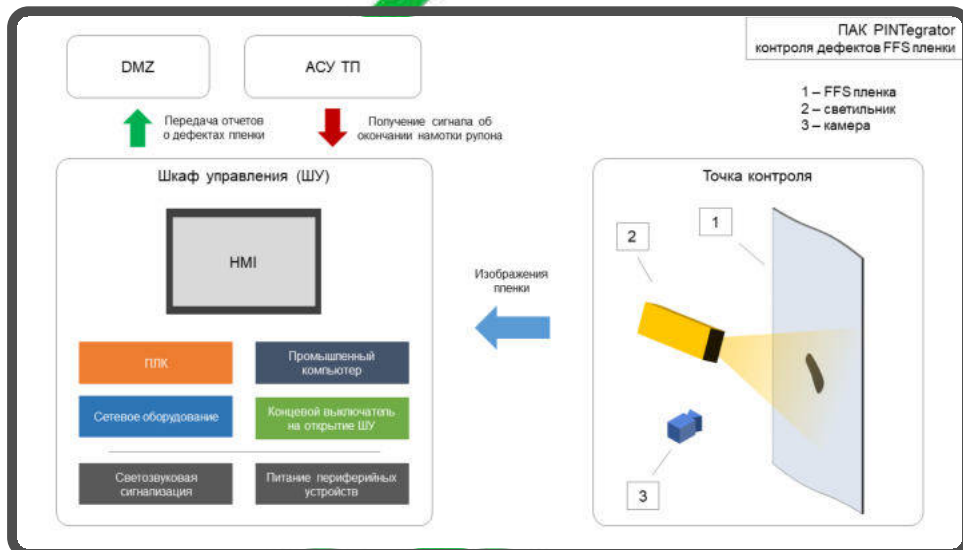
ПАК PINTegrator
контроля дефектов FFS пленки

DMZ

АСУ ТП

Передача отчетов о дефектах пленки

Получение сигнала об окончании намотки рупона

1 – FFS пленка
2 – светильник
3 – камера

Шкаф управления (ШУ)

HMI

ПЛК

Промышленный компьютер

Сетевое оборудование

Концевой выключатель на открытие ШУ

Светозвуковая сигнализация

Питание периферийных устройств

Изображения пленки

Точка контроля

1

2

3